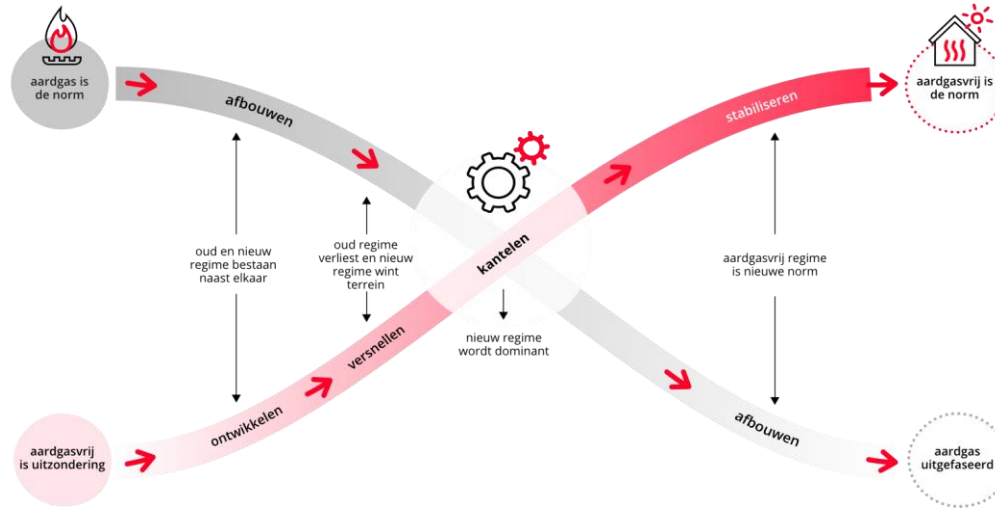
aardgas is de norm

afbouwen

stabiliseren

aardgasvrij is de norm

oud en nieuw regime bestaan naast elkaar

oud regime verliest en nieuw regime wint terrein

kantelen

nieuw regime wordt dominant

aardgasvrij regime is nieuwe norm

versnellen

ontwikkelen

aardgasvrij is uitzondering

afbouwen

aardgas uitgefaseerd